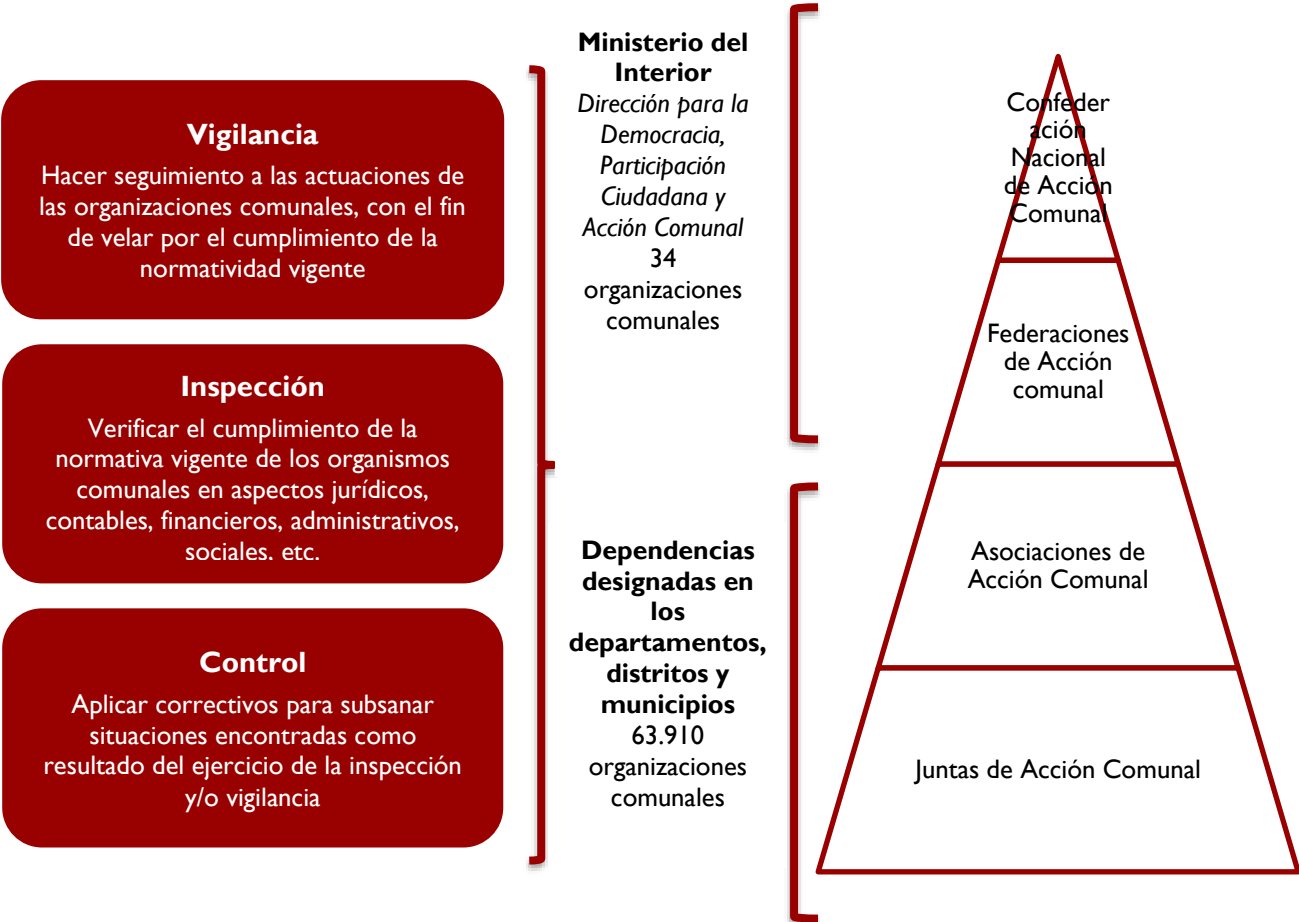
**Vigilancia**

Hacer seguimiento a las actuaciones de las organizaciones comunales, con el fin de velar por el cumplimiento de la normatividad vigente

**Inspección**

Verificar el cumplimiento de la normativa vigente de los organismos comunales en aspectos jurídicos, contables, financieros, administrativos, sociales. etc.

**Control**

Aplicar correctivos para subsanar situaciones encontradas como resultado del ejercicio de la inspección y/o vigilancia

**Ministerio del Interior**
*Dirección para la Democracia, Participación Ciudadana y Acción Comunal*
34 organizaciones comunales

**Dependencias designadas en los departamentos, distritos y municipios**
63.910 organizaciones comunales

Confederación Nacional de Acción Comunal

Federaciones de Acción comunal

Asociaciones de Acción Comunal

Juntas de Acción Comunal